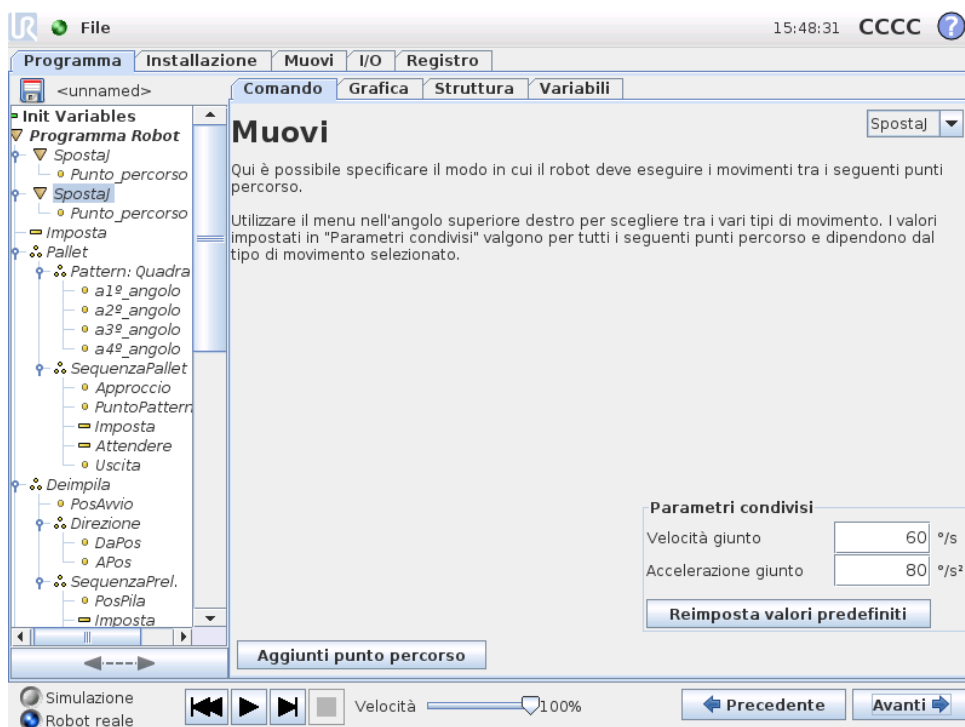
File

15:48:31 CCCC ?

Programma | Installazione | Muovi | I/O | Registro

<unnamed>

Comando | Grafica | Struttura | Variabili

Init Variables
Programma Robot
SpostaJ
Punto_percorso
SpostaJ
Punto_percorso
Imposta
Pallet
Pattern: Quadra
a1º_angolo
a2º_angolo
a3º_angolo
a4º_angolo
SequenzaPallet
Approccio
PuntoPattern
Imposta
Attendere
Uscita
Deimpila
PosAvvio
Direzione
DaPos
APos
SequenzaPrel.
PosPila
Imposta

Muovi

SpostaJ

Qui è possibile specificare il modo in cui il robot deve eseguire i movimenti tra i seguenti punti percorso.

Utilizzare il menu nell'angolo superiore destro per scegliere tra i vari tipi di movimento. I valori impostati in "Parametri condivisi" valgono per tutti i seguenti punti percorso e dipendono dal tipo di movimento selezionato.

Parametri condivisi
Velocità giunto 60 °/s
Accelerazione giunto 80 °/s²
Reimposta valori predefiniti

Aggiunti punto percorso

Simulazione
Robot reale

Velocità 100%

Precedente
Avanti